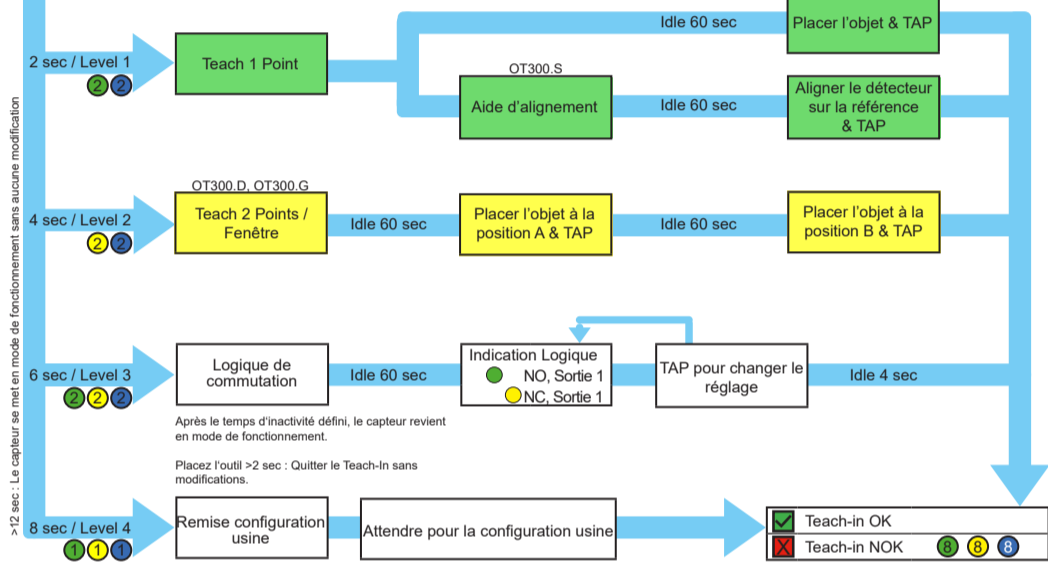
>12 sec : Le capteur se met en mode de fonctionnement sans aucune modification

2 sec / Level 1
2 2
Teach 1 Point
Idle 60 sec
Placer l'objet & TAP
OT300.S
Aide d'alignement
Idle 60 sec
Aligner le détecteur sur la référence & TAP

OT300.D, OT300.G
4 sec / Level 2
2 2
Teach 2 Points / Fenêtre
Idle 60 sec
Placer l'objet à la position A & TAP
Idle 60 sec
Placer l'objet à la position B & TAP

6 sec / Level 3
2 2 2
Logique de commutation
Idle 60 sec
Indication Logique
NO, Sortie 1
NC, Sortie 1
TAP pour changer le réglage
Idle 4 sec

Après le temps d'inactivité défini, le capteur revient en mode de fonctionnement.

Placez l'outil >2 sec : Quitter le Teach-In sans modifications.

8 sec / Level 4
1 1 1
Remise configuration usine
Attendre pour la configuration usine

Teach-in OK
Teach-in NOK 8 8 8